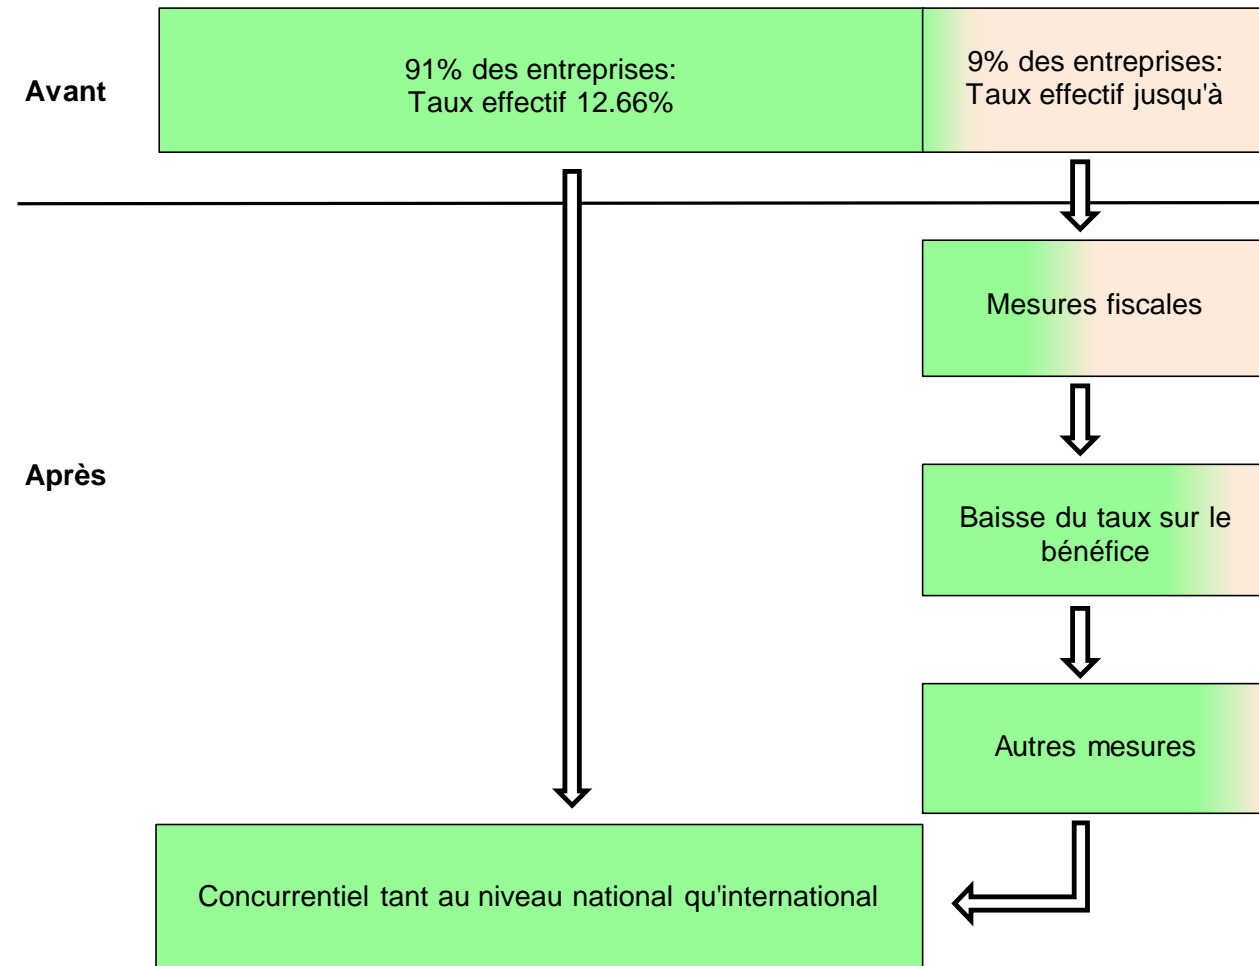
Avant

91% des entreprises:
Taux effectif 12.66%

9% des entreprises:
Taux effectif jusqu'à

Après

Mesures fiscales

Baisse du taux sur le bénéfice

Autres mesures

Concurrentiel tant au niveau national qu'international